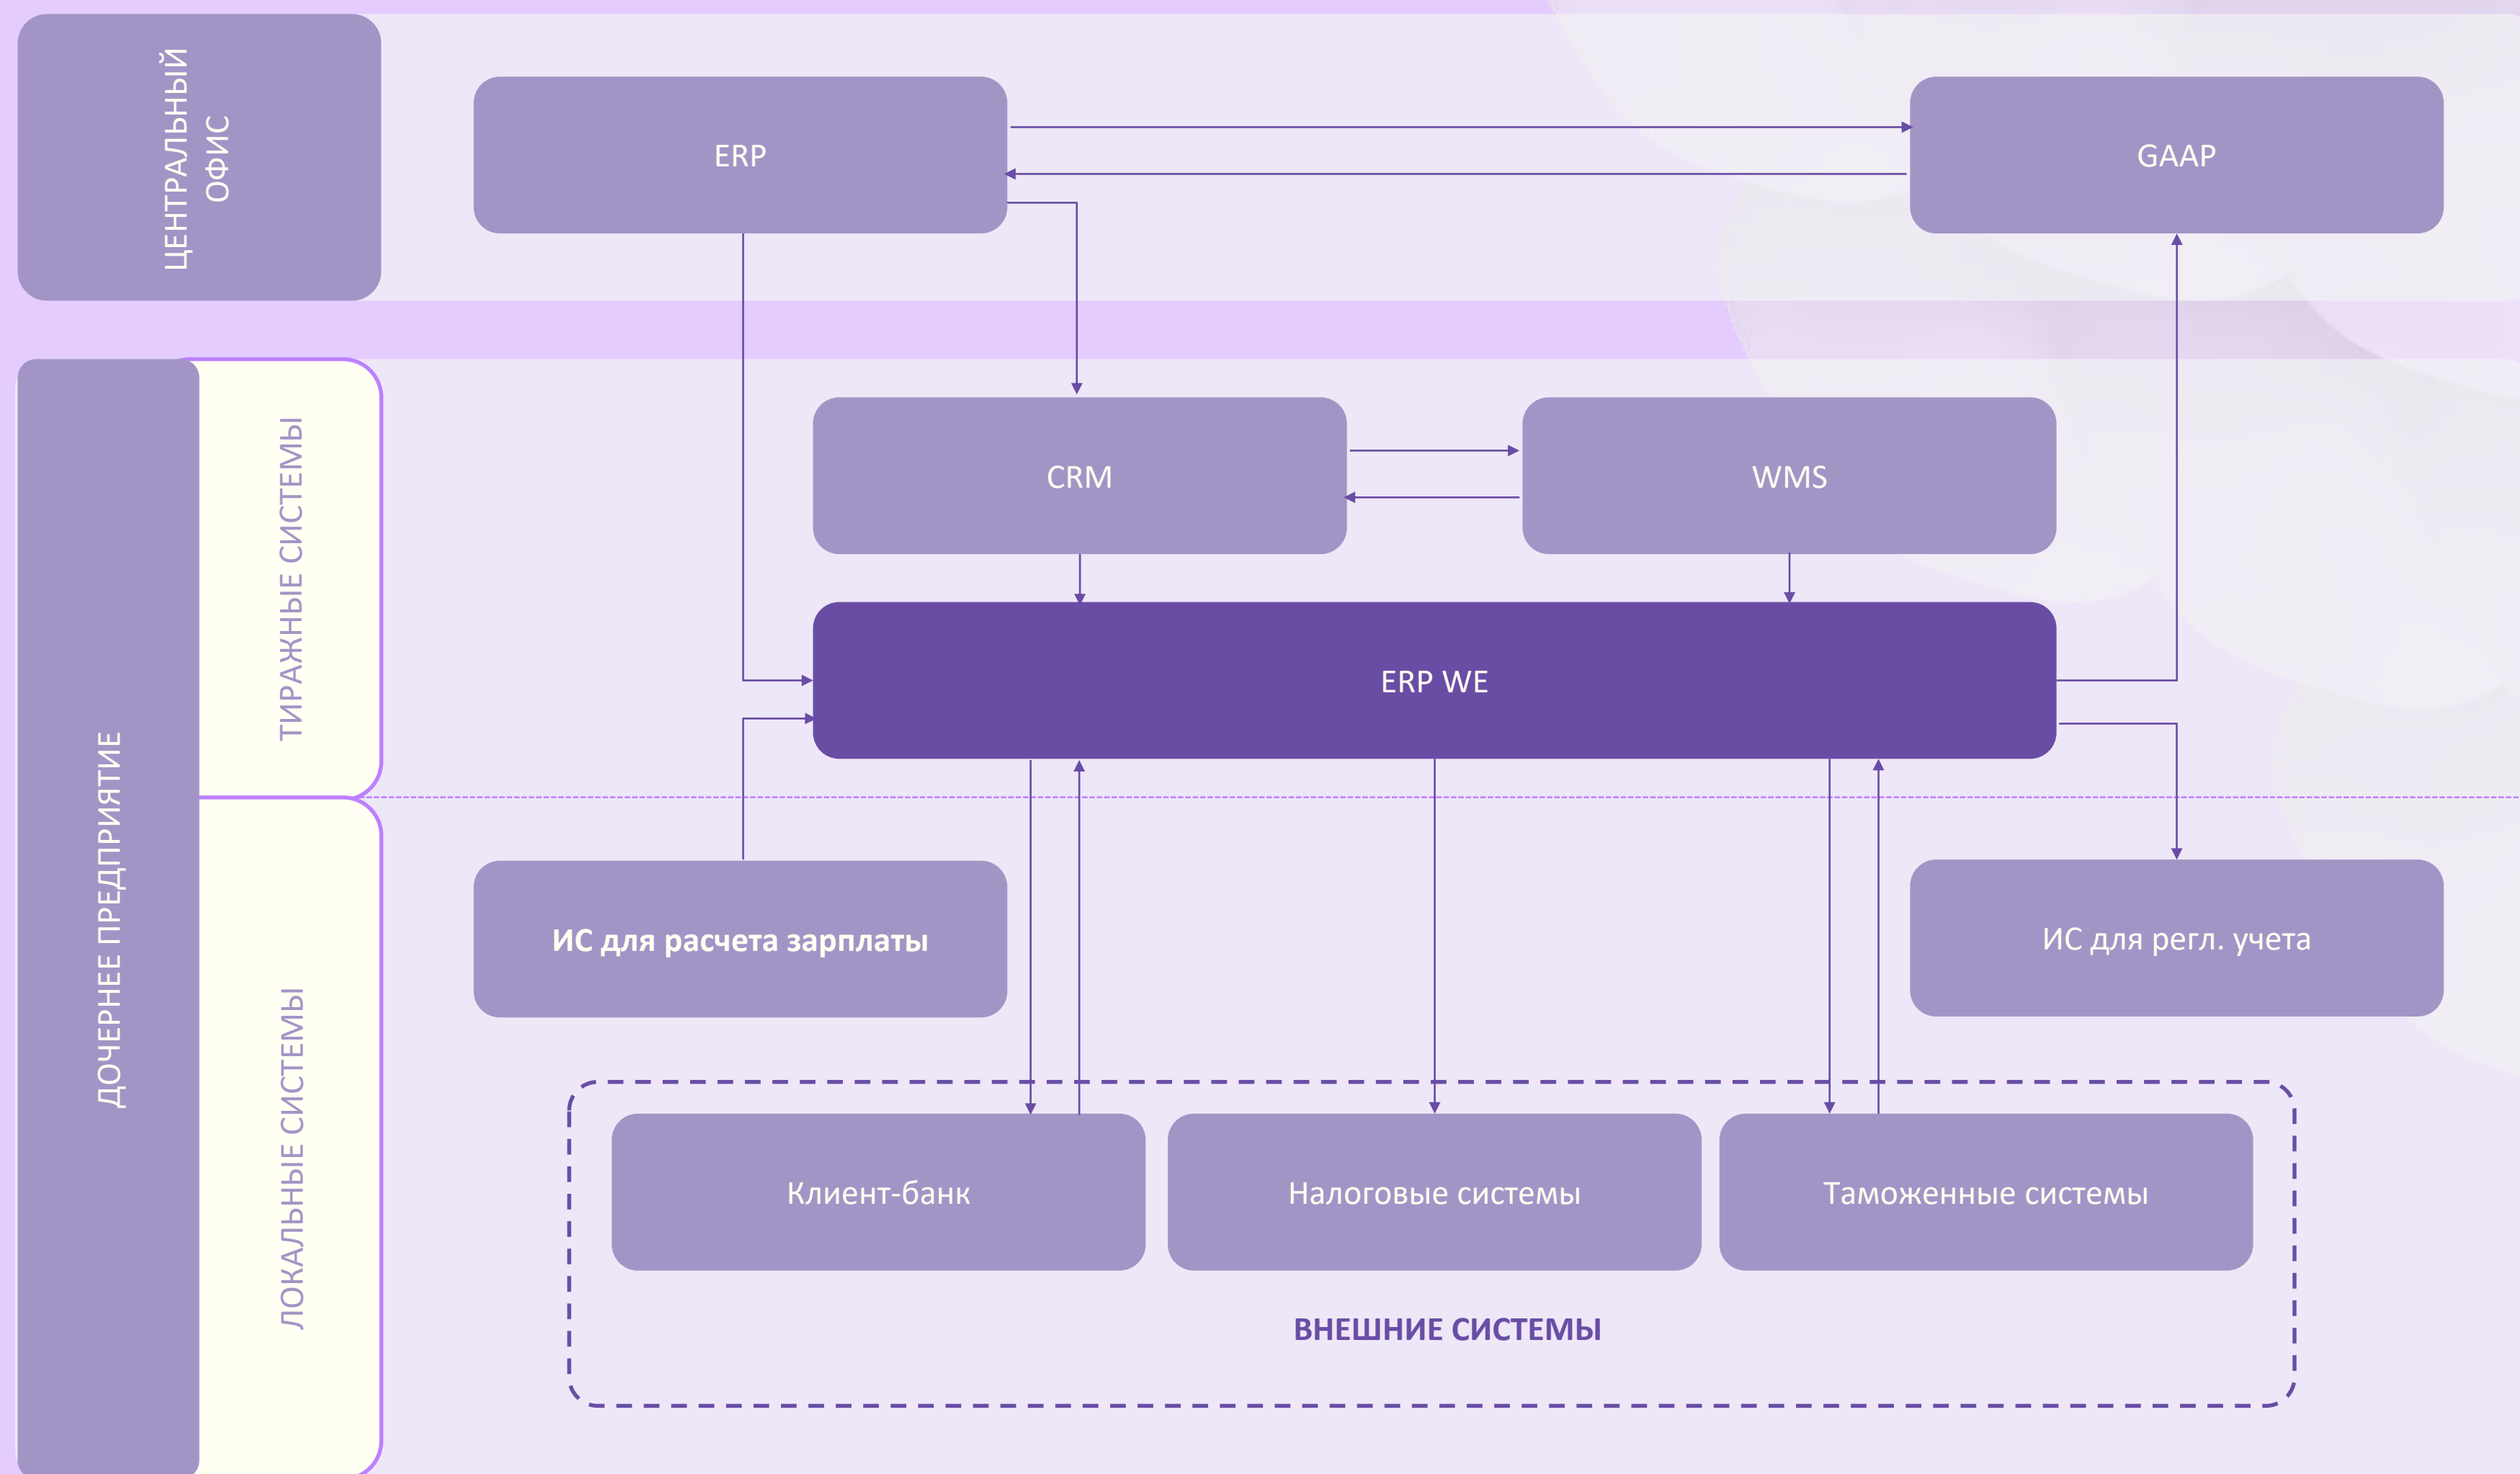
ЦЕНТРАЛЬНЫЙ ОФИС

ERP

GAAP

ДОЧЕРНЕЕ ПРЕДПРИЯТИЕ

ТИРАЖНЫЕ СИСТЕМЫ

CRM

WMS

ERP WE

ЛОКАЛЬНЫЕ СИСТЕМЫ

ИС для расчета зарплаты

ИС для регл. учета

Клиент-банк

Налоговые системы

Таможенные системы

ВНЕШНИЕ СИСТЕМЫ